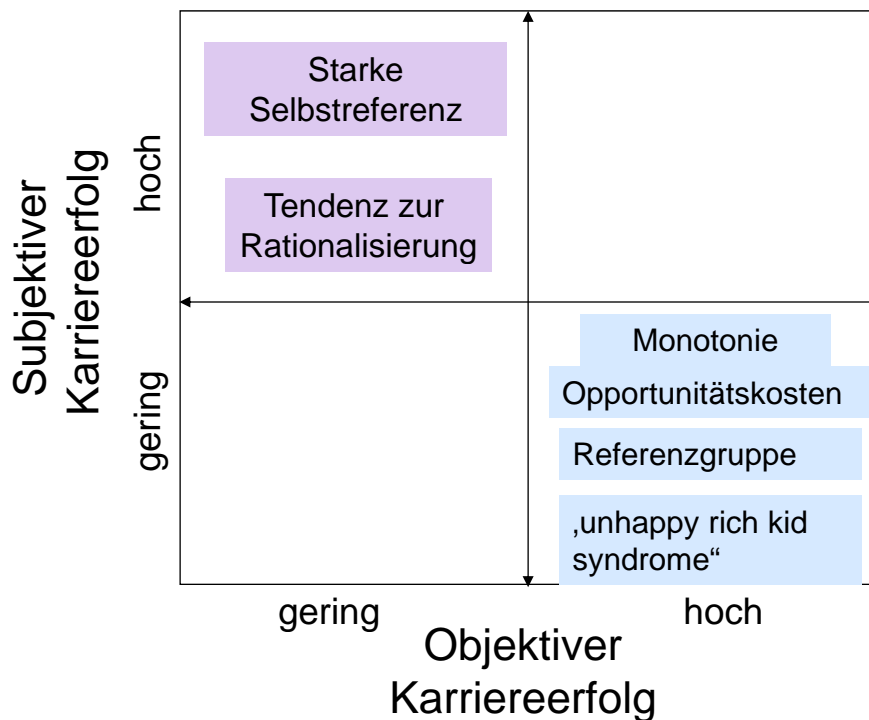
Subjektiver Karriereerfolg

hoch

gering

Starke Selbstreferenz

Tendenz zur Rationalisierung

Monotonie

Opportunitätskosten

Referenzgruppe

‚unhappy rich kid syndrome“

gering

hoch

Objektiver Karriereerfolg